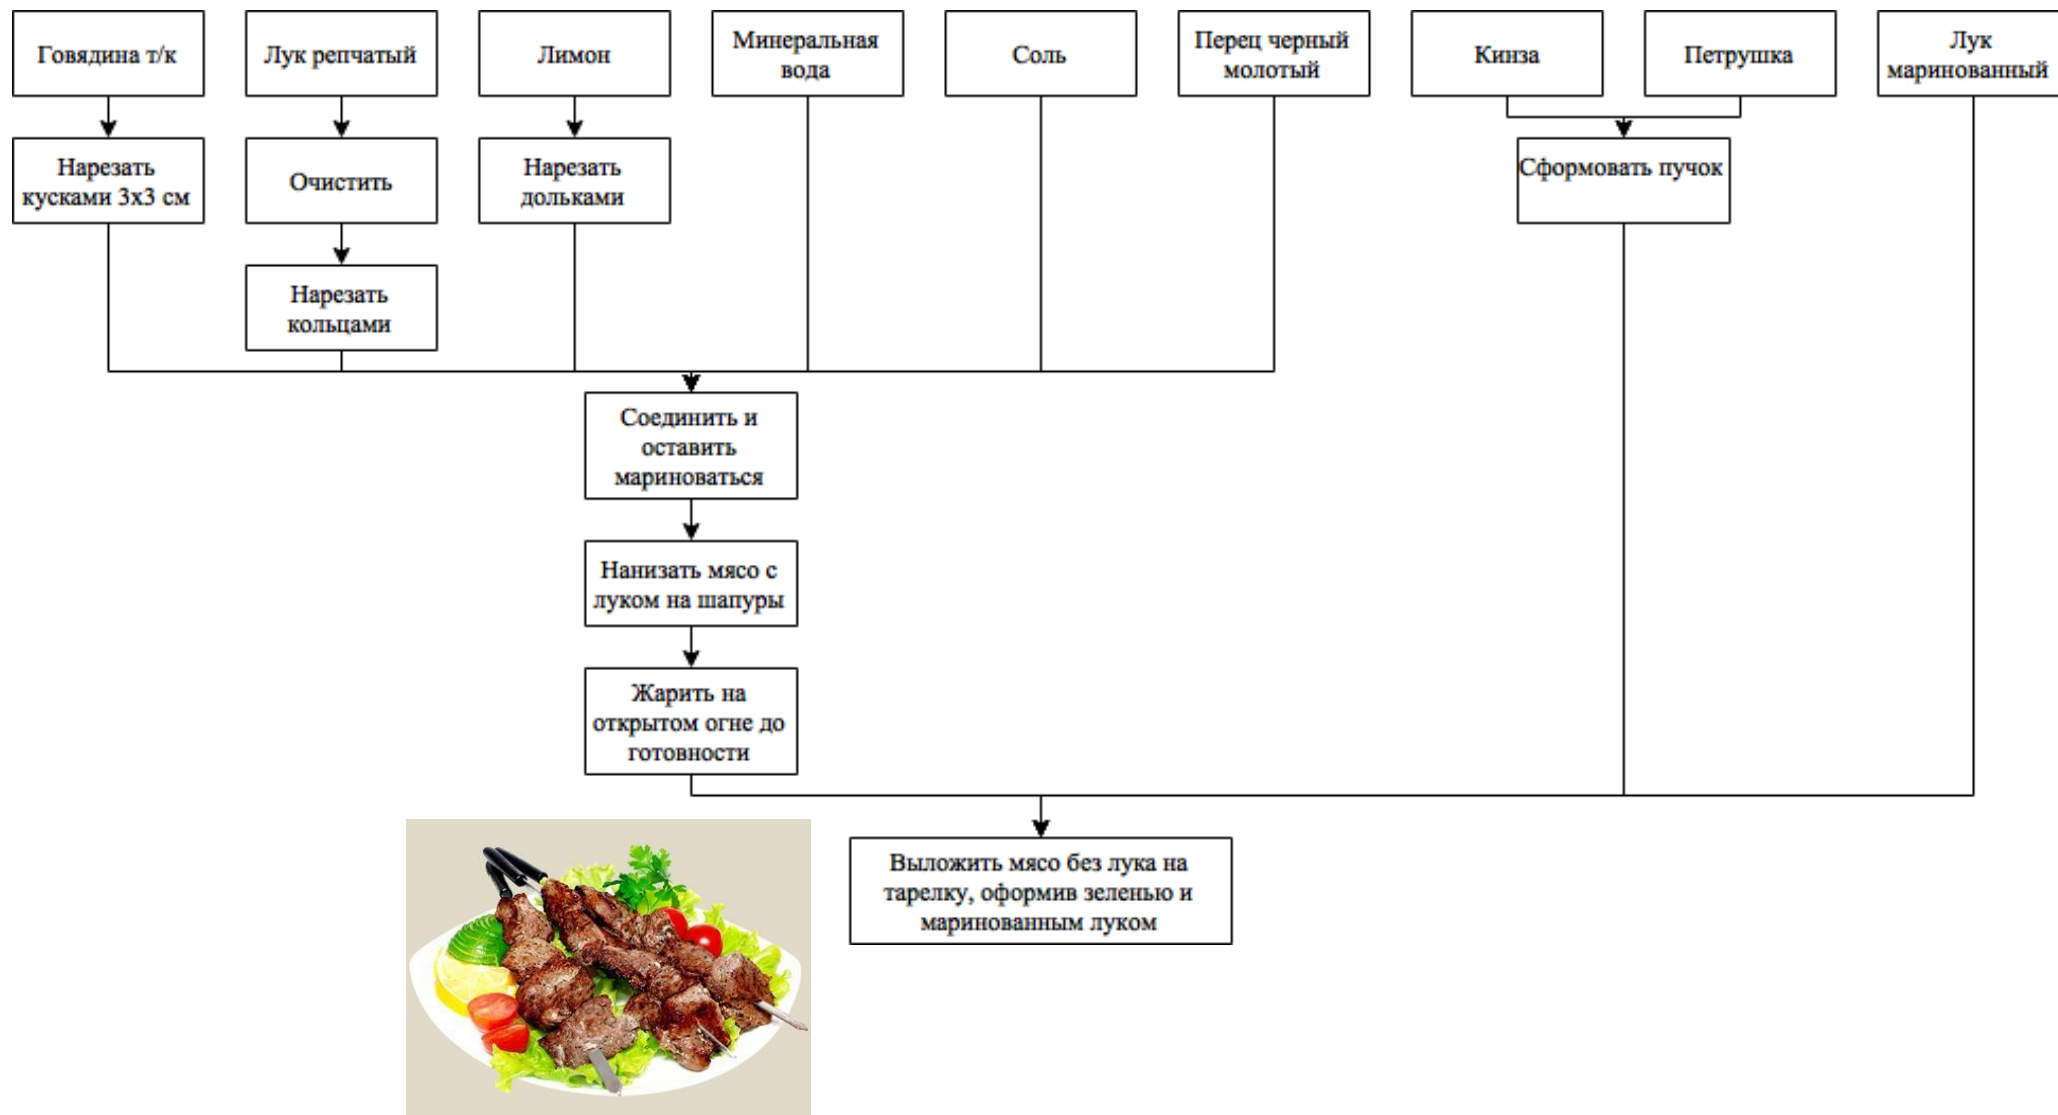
Говядина т/к

Лук репчатый

Лимон

Минеральная вода

Соль

Перец черный молотый

Кинза

Петрушка

Лук маринованный

Нарезать кусками 3х3 см

Очистить

Нарезать дольками

Сформовать пучок

Нарезать кольцами

Соединить и оставить мариноваться

Нанизать мясо с луком на шапуры

Жарить на открытом огне до готовности

Выложить мясо без лука на тарелку, оформив зеленью и маринованным луком